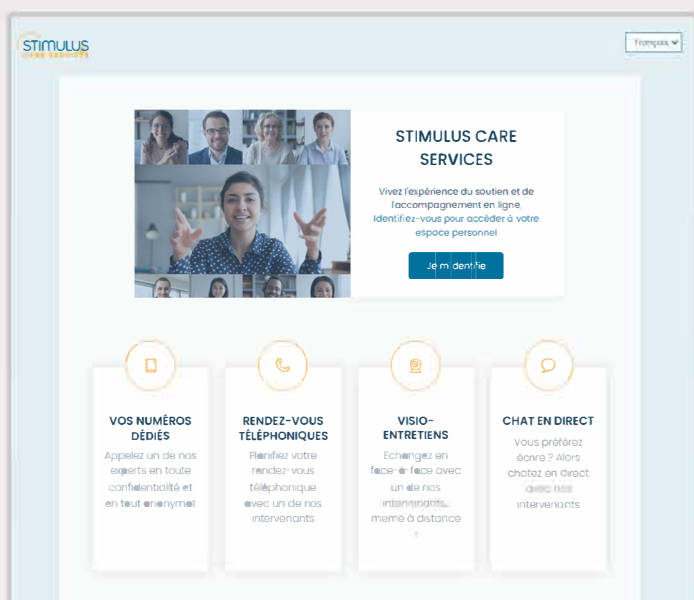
STIMULUS
CARE SERVICES

Français

STIMULUS CARE SERVICES

Vivez l'expérience du soutien et de l'accompagnement en ligne. Identifiez-vous pour accéder à votre espace personnel

Je m'identifie

VOS NUMÉROS DÉDIÉS

Appelez un de nos experts en toute confidentialité et en tout anonymat

RENDEZ-VOUS TÉLÉPHONIQUES

Planifiez votre rendez-vous téléphonique avec un de nos intervenants

VISIO-ENTRETIENS

Echangez en face-à-face avec un de nos intervenants... même à distance !

CHAT EN DIRECT

Vous préférez écrire ? Alors chatez en direct avec nos intervenants